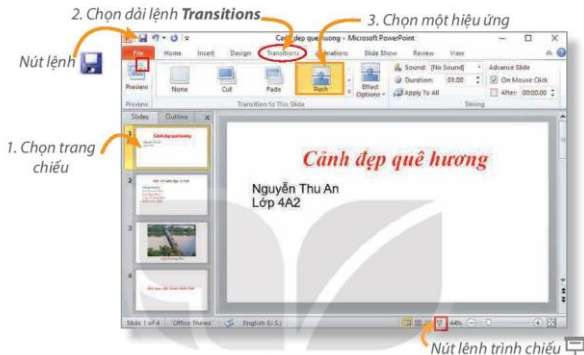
2. Chọn dải lệnh **Transitions**

3. Chọn một hiệu ứng

Nút lệnh

1. Chọn trang chiếu

Cảnh đẹp quê hương - Microsoft PowerPoint

File Home Insert Design Transitions Animations Slide Show Review View

Preview

None Cut Fade Push

Effect Options

Transition to This Slide

Sound: [No Sound]

Duration: 01.00

Apply To All

Advance Slide

On Mouse Click

After: 00:00.00

Timing

Preview

Slides Outline

Cảnh đẹp quê hương

Nguyễn Thu An

Lớp 4A2

Slide 1 of 4 "Office Theme" English (U.S.) 44%

Nút lệnh trình chiếu